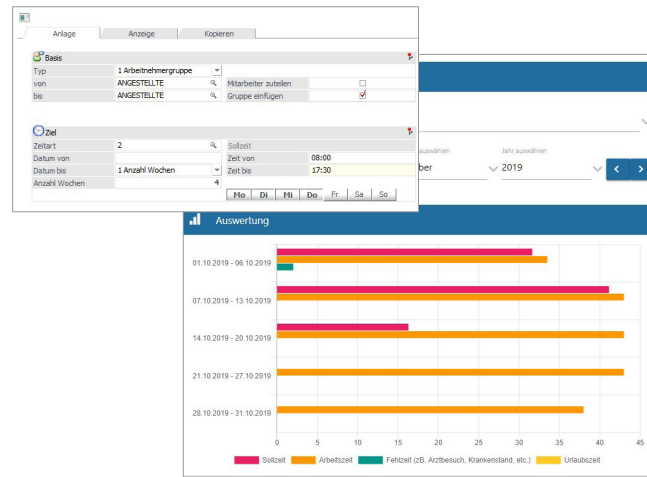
Anlage | Anzeige | Kopieren

Basis

| Typ | 1 Arbeitnehmergruppe | | |
|---|---|---|---|
| von | ANGESTELLTE | Mitarbeiter zuteilen | |
| bis | ANGESTELLTE | Gruppe einfügen | |

Ziel

| Zeitart | 2 | Sollzeit | |
|---|---|---|---|
| Datum von | | Zeit von | 08:00 |
| Datum bis | 1 Anzahl Wochen | Zeit bis | 17:30 |
| Anzahl Wochen | 4 | | |

Mo Di Mi Do Fr Sa So

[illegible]auswählen
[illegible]ber

Jahr auswählen
2019

Auswertung

01.10.2019 - 06.10.2019
07.10.2019 - 13.10.2019
14.10.2019 - 20.10.2019
21.10.2019 - 27.10.2019
28.10.2019 - 31.10.2019

0 5 10 15 20 25 30 35 40 45

Sollzeit  Arbeitszeit  Fehlzeit (zB. Arztbesuch, Krankenstand, etc.)  Urlaubszeit